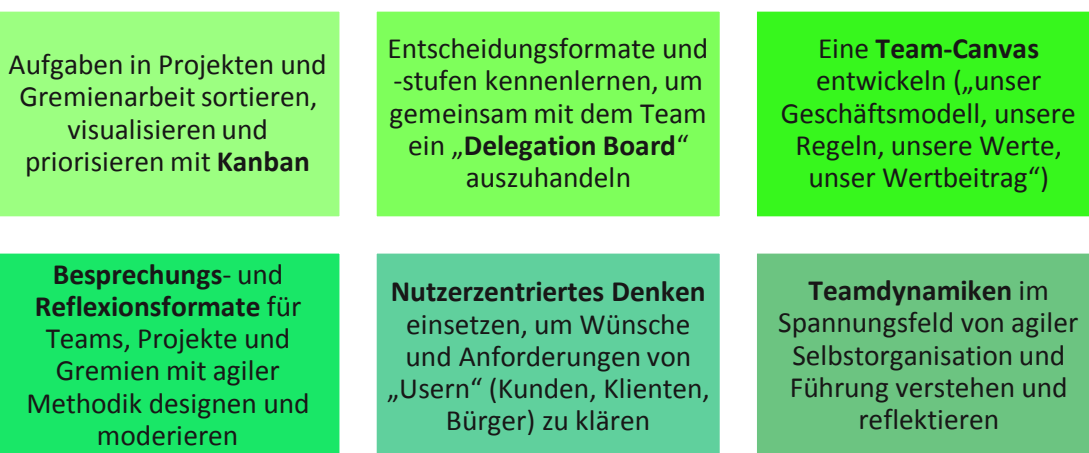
Aufgaben in Projekten und Gremienarbeit sortieren, visualisieren und priorisieren mit **Kanban**

Entscheidungsformate und -stufen kennenlernen, um gemeinsam mit dem Team ein „**Delegation Board**" auszuhandeln

Eine **Team-Canvas** entwickeln („unser Geschäftsmodell, unsere Regeln, unsere Werte, unser Wertbeitrag")

**Besprechungs**- und **Reflexionsformate** für Teams, Projekte und Gremien mit agiler Methodik designen und moderieren

**Nutzerzentriertes Denken** einsetzen, um Wünsche und Anforderungen von „Usern" (Kunden, Klienten, Bürger) zu klären

**Teamdynamiken** im Spannungsfeld von agiler Selbstorganisation und Führung verstehen und reflektieren